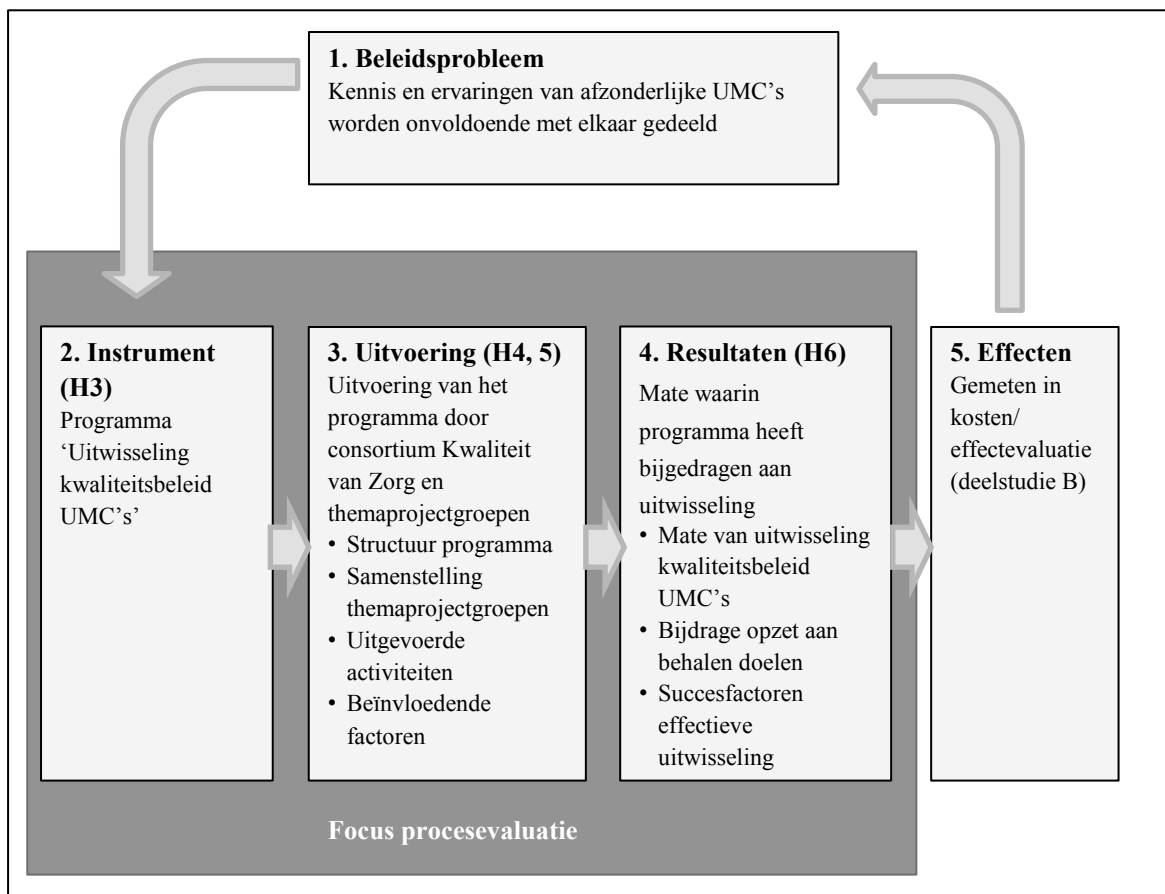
**1. Beleidsprobleem**
Kennis en ervaringen van afzonderlijke UMC's worden onvoldoende met elkaar gedeeld

**2. Instrument (H3)**
Programma 'Uitwisseling kwaliteitsbeleid UMC's'

**3. Uitvoering (H4, 5)**
Uitvoering van het programma door consortium Kwaliteit van Zorg en themaprojectgroepen
• Structuur programma
• Samenstelling themaprojectgroepen
• Uitgevoerde activiteiten
• Beïnvloedende factoren

**4. Resultaten (H6)**
Mate waarin programma heeft bijgedragen aan uitwisseling
• Mate van uitwisseling kwaliteitsbeleid UMC's
• Bijdrage opzet aan behalen doelen
• Succesfactoren effectieve uitwisseling

**5. Effecten**
Gemeten in kosten/ effectevaluatie (deelstudie B)

**Focus procesevaluatie**